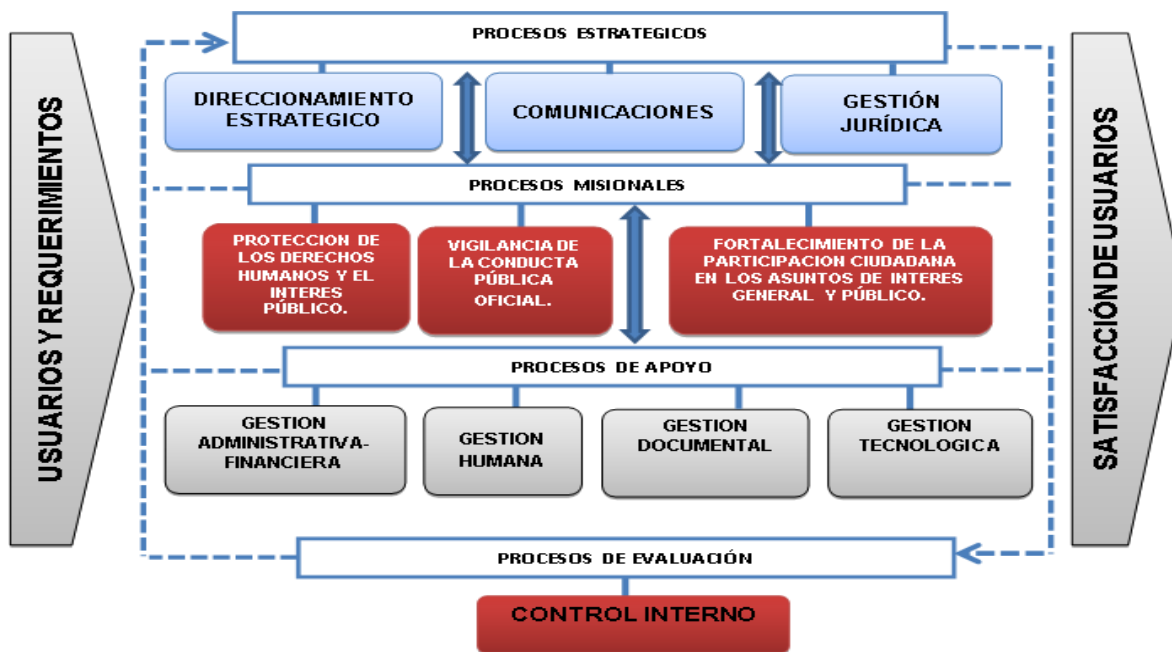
USUARIOS Y REQUERIMIENTOS

PROCESOS ESTRATEGICOS

DIRECCIONAMIENTO ESTRATEGICO

COMUNICACIONES

GESTIÓN JURÍDICA

PROCESOS MISIONALES

PROTECCION DE LOS DERECHOS HUMANOS Y EL INTERES PÚBLICO.

VIGILANCIA DE LA CONDUCTA PÚBLICA OFICIAL.

FORTALECIMIENTO DE LA PARTICIPACION CIUDADANA EN LOS ASUNTOS DE INTERES GENERAL Y PÚBLICO.

PROCESOS DE APOYO

GESTION ADMINISTRATIVA-FINANCIERA

GESTION HUMANA

GESTION DOCUMENTAL

GESTION TECNOLOGICA

PROCESOS DE EVALUACIÓN

CONTROL INTERNO

SATISFACCIÓN DE USUARIOS